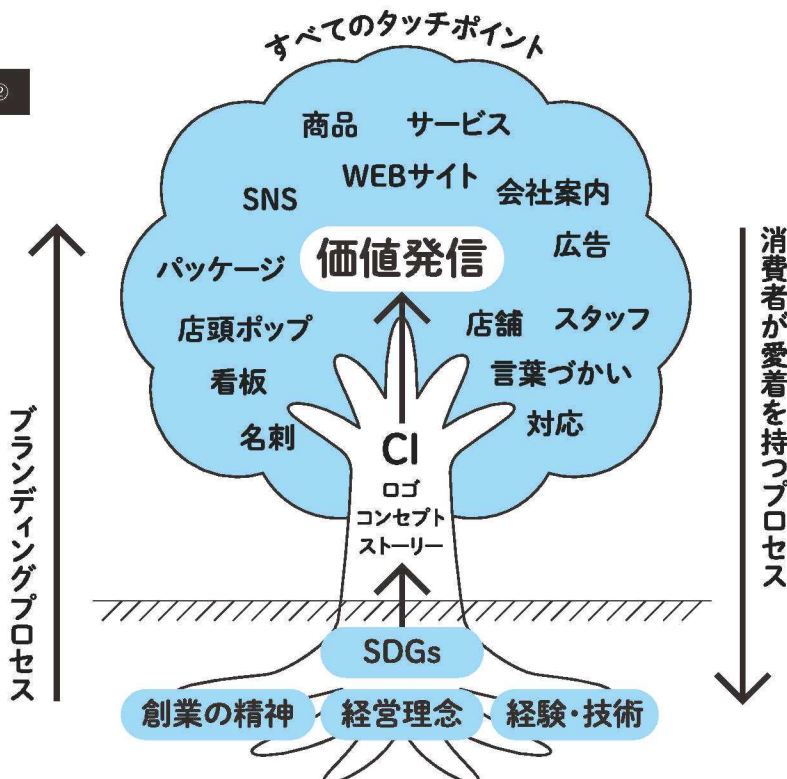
すべてのタッチポイント

商品　サービス

WEBサイト

SNS

会社案内

価値発信

広告

パッケージ

店頭ポップ

店舗　スタッフ

看板

言葉づかい

名刺

対応

CI

ロゴ

コンセプト

ストーリー

SDGs

創業の精神　経営理念　経験・技術

ブランディングプロセス

消費者が愛着を持つプロセス